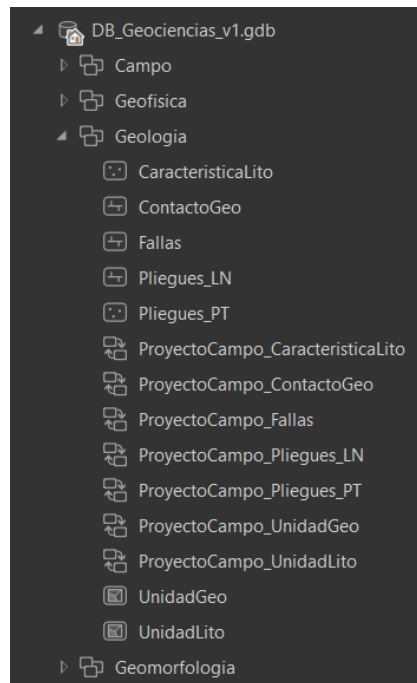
DB_Geociencias_v1.gdb
Campo
Geofisica
Geologia
CaracteristicaLito
ContactoGeo
Fallas
Pliegues_LN
Pliegues_PT
ProyectoCampo_CaracteristicaLito
ProyectoCampo_ContactoGeo
ProyectoCampo_Fallas
ProyectoCampo_Pliegues_LN
ProyectoCampo_Pliegues_PT
ProyectoCampo_UnidadGeo
ProyectoCampo_UnidadLito
UnidadGeo
UnidadLito
Geomorfologia